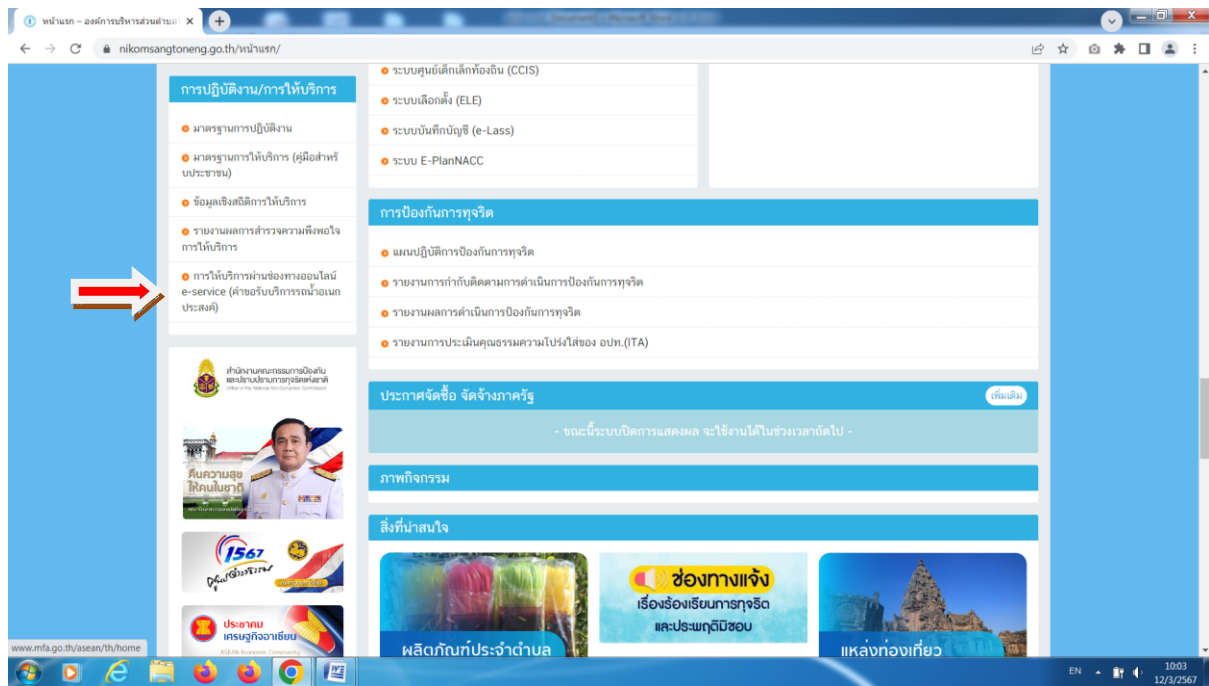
หน้าแรก – องค์การบริหารส่วนตำบล ×

nikomsangtoneng.go.th/หน้าแรก/

การปฏิบัติงาน/การให้บริการ

มาตรฐานการปฏิบัติงาน

มาตรฐานการให้บริการ (คู่มือสำหรับประชาชน)

ข้อมูลเชิงสถิติการให้บริการ

รายงานผลการสำรวจความพึงพอใจการให้บริการ

การให้บริการผ่านช่องทางออนไลน์ e-service (คำขอรับบริการรถน้ำอเนกประสงค์)

ระบบศูนย์เด็กเล็กท้องถิ่น (CCIS)

ระบบเลือกตั้ง (ELE)

ระบบบันทึกบัญชี (e-Lass)

ระบบ E-PlanNACC

การป้องกันการทุจริต

แผนปฏิบัติการป้องกันการทุจริต

รายงานการกำกับติดตามการดำเนินการป้องกันการทุจริต

รายงานผลการดำเนินการป้องกันการทุจริต

รายงานการประเมินคุณธรรมความโปร่งใสของ อปท.(ITA)

สำนักงานคณะกรรมการป้องกันและปราบปรามการทุจริตแห่งชาติ

ประกาศจัดซื้อ จัดจ้างภาครัฐ

เพิ่มเติม

- ขณะนี้ระบบปิดการแสดงผล จะใช้งานได้ในช่วงเวลาถัดไป -

คืนความสุขให้คนในชาติ

ภาพกิจกรรม

1567

ประชาคมเศรษฐกิจอาเซียน

ASEAN Economic Community

สิ่งที่น่าสนใจ

ช่องทางแจ้ง

เรื่องร้องเรียนการทุจริตและประพฤติมิชอบ

ผลิตภัณฑ์ประจำตำบล

แหล่งท่องเที่ยว

www.mfa.go.th/asean/th/home

EN

10:03
12/3/2567